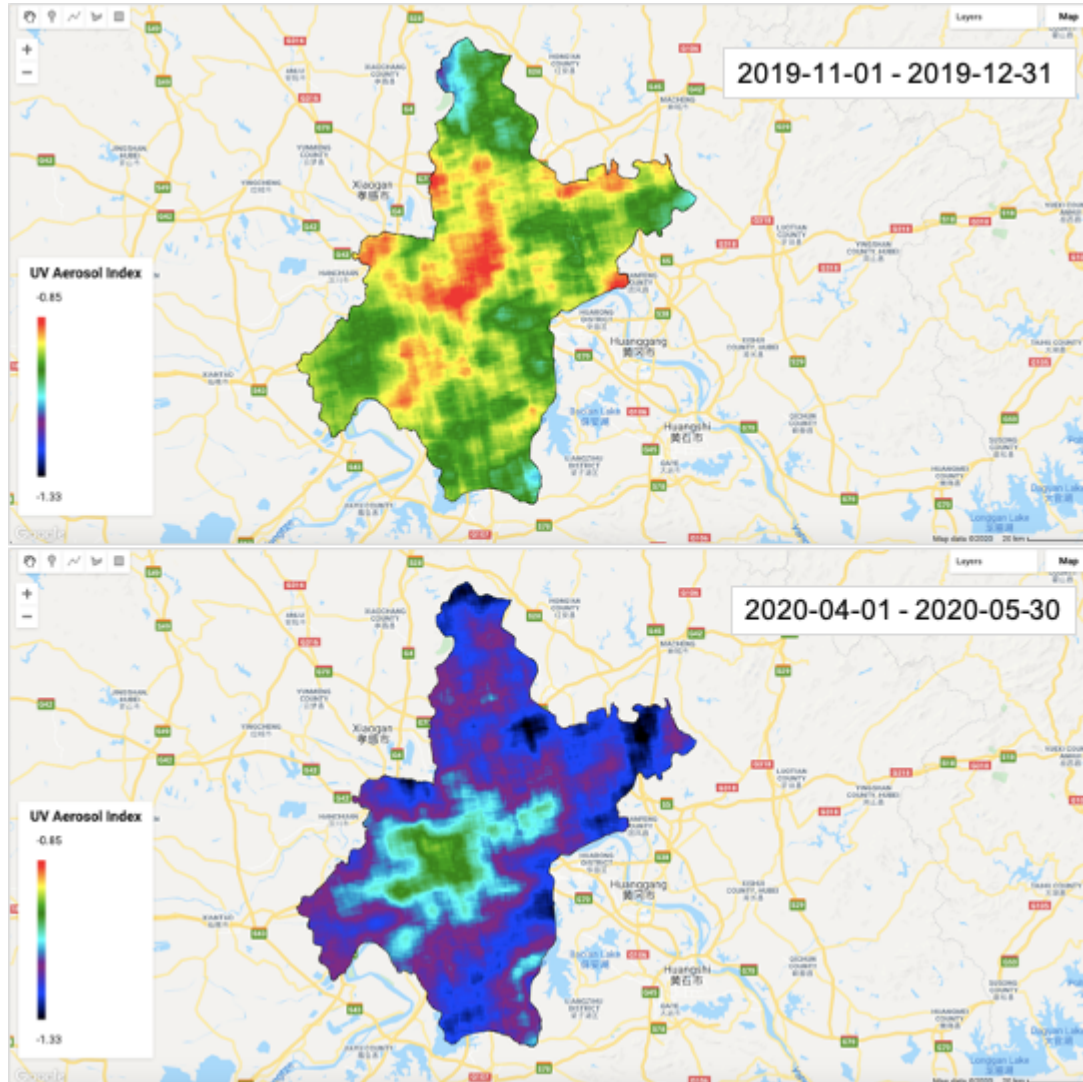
Layers
Map
+
−
2019-11-01 - 2019-12-31
Xiaogan
孝感市
Huanggang
黄冈市
Huangshi
黄石市
Sai'an Lake
Longgan Lake
UV Aerosol Index
-0.85
-1.33
Google
Map data ©2020 20 km

Layers
Map
+
−
2020-04-01 - 2020-05-30
Xiaogan
孝感市
Huanggang
黄冈市
Huangshi
黄石市
Sai'an Lake
Longgan Lake
UV Aerosol Index
-0.85
-1.33
Google